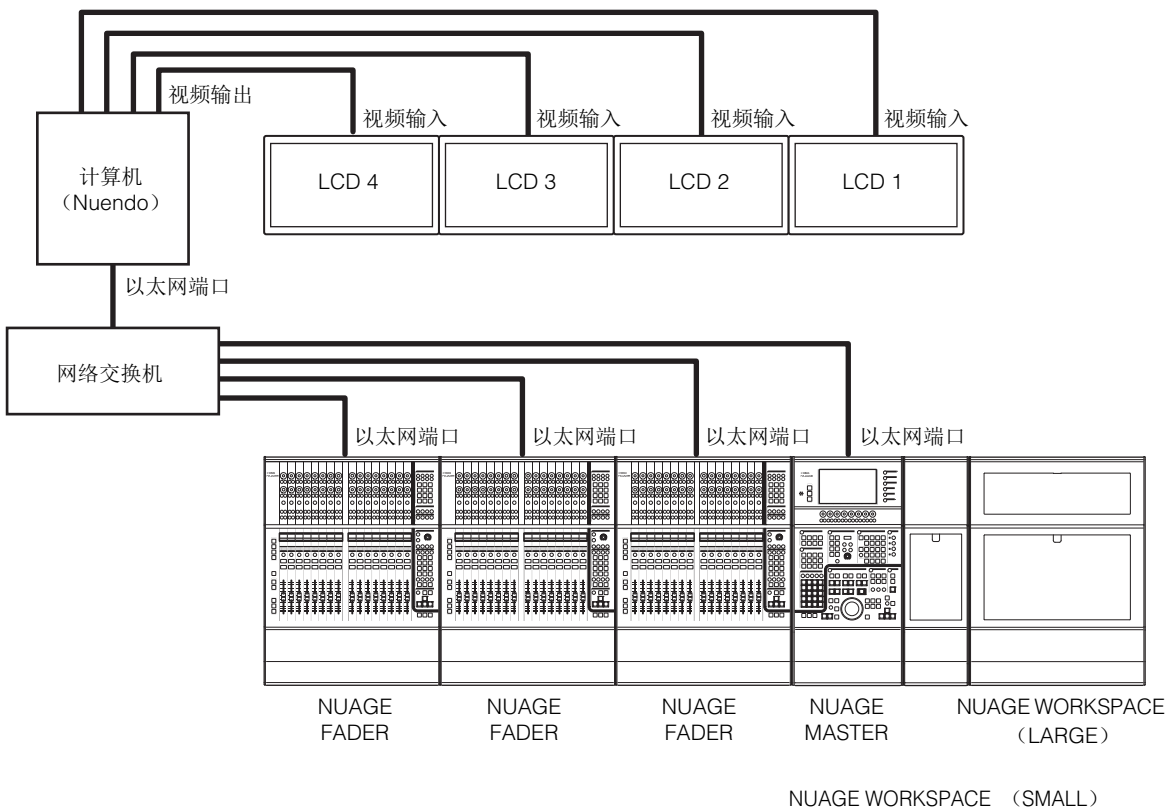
视频输出

视频输入
视频输入
视频输入
视频输入

计算机
(Nuendo)

LCD 4
LCD 3
LCD 2
LCD 1

以太网端口

网络交换机

以太网端口
以太网端口
以太网端口
以太网端口

NUAGE FADER

NUAGE FADER

NUAGE FADER

NUAGE MASTER

NUAGE WORKSPACE (LARGE)

NUAGE WORKSPACE (SMALL)